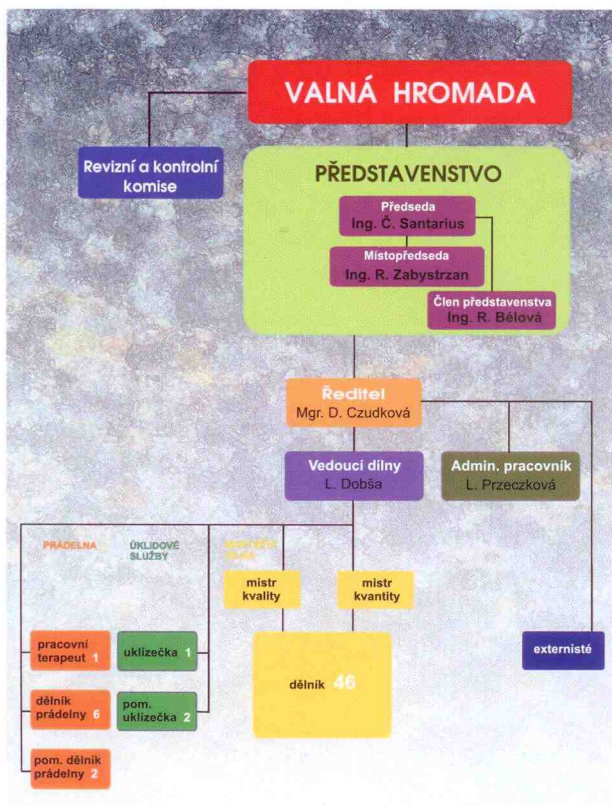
VALNÁ HROMADA

Revizní a kontrolní komise

PŘEDSTAVENSTVO

Předseda
Ing. Č. Santarius

Místopředseda
Ing. R. Zabystrzan

Člen představenstva
Ing. R. Bělová

Ředitel
Mgr. D. Czudková

Vedoucí dílny
L. Dobša

Admin. pracovník
L. Przeczková

PRÁDELNA

ÚKLIDOVÉ SLUŽBY

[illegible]

mistr kvality

mistr kvantity

pracovní terapeut 1

uklizečka 1

dělník prádelny 6

pom. uklizečka 2

pom. dělník prádelny 2

dělník 46

externisté